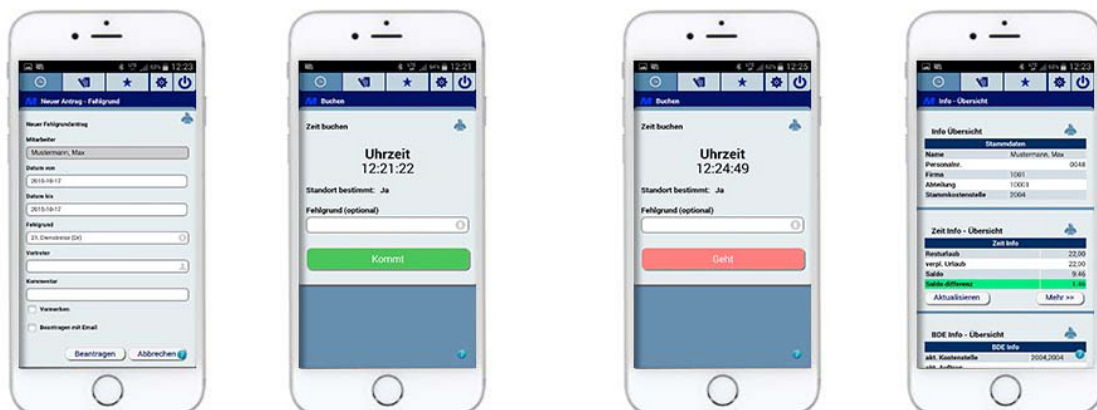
12:23

Neuer Antrag - Fehlgrund

Neuer Fehlgrundantrag

Mitarbeiter

Mustermann, Max

Datum von

2015-10-17

Datum bis

2015-10-17

Fehlgrund

21 Dienstreise (Dr)

Vertreter

Kommentar

Vormerken

Beantragen mit Email

Beantragen

Abbrechen

12:21

Buchen

Zeit buchen

Uhrzeit
12:21:22

Standort bestimmt: Ja

Fehlgrund (optional)

Kommt

12:25

Buchen

Zeit buchen

Uhrzeit
12:24:49

Standort bestimmt: Ja

Fehlgrund (optional)

Geht

12:23

Info - Übersicht

Info Übersicht

| Stammdaten | |
|---|---|
| Name | Mustermann, Max |
| Personalnr. | 0048 |
| Firma | 1001 |
| Abteilung | 10001 |
| Stammkostenstelle | 2004 |

Zeit Info - Übersicht

| Zeit Info | |
|---|---|
| Resturlaub | 22,00 |
| verpl. Urlaub | 22,00 |
| Saldo | 9:46 |
| Saldo differenz | 1:46 |

Aktualisieren

Mehr >>

BDE Info - Übersicht

| BDE Info | |
|---|---|
| akt. Kostenstelle | 2004,2004 |
| akt. Auftrag | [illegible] |